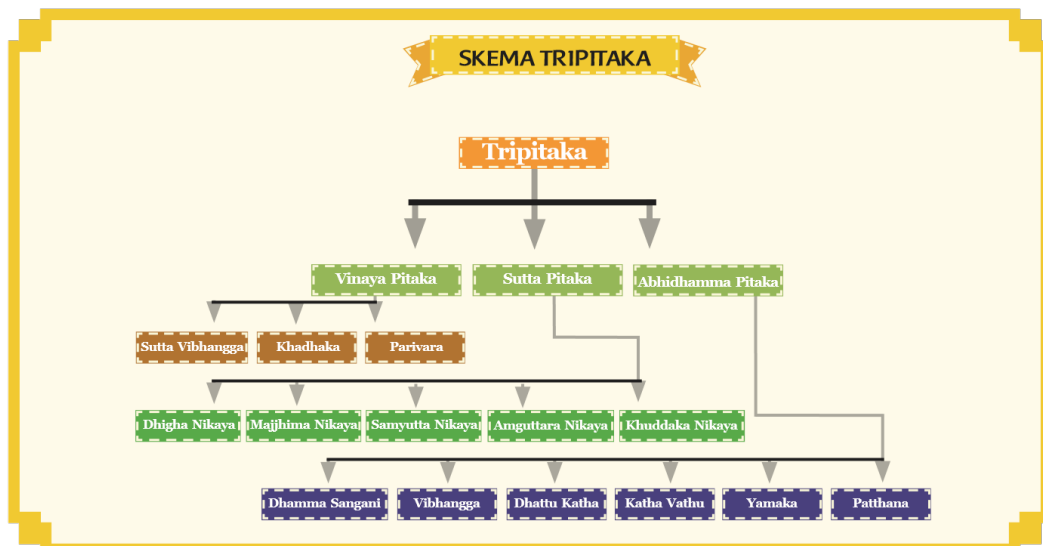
SKEMA TRIPITAKA

Tripitaka

Vinaya Pitaka

Sutta Pitaka

Abhidhamma Pitaka

Sutta Vibhangga

Khadhaka

Parivara

Dhigha Nikaya

Majjhima Nikaya

Samyutta Nikaya

Amguttara Nikaya

Khuddaka Nikaya

Dhamma Sangani

Vibhangga

Dhattu Katha

Katha Vathu

Yamaka

Patthana